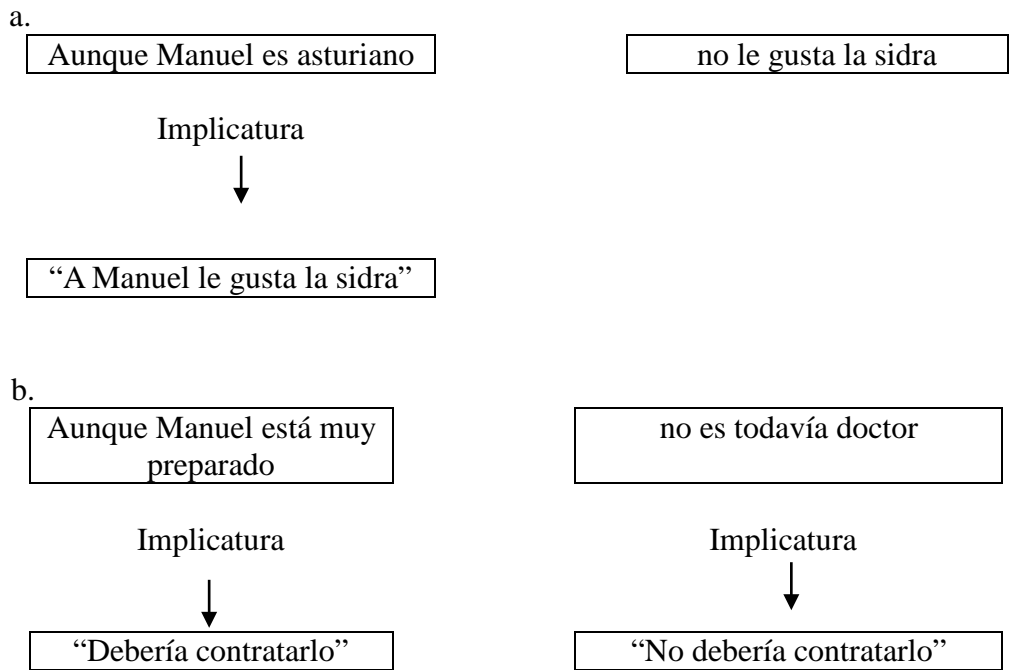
a.

Aunque Manuel es asturiano

no le gusta la sidra

Implicatura

"A Manuel le gusta la sidra"

b.

Aunque Manuel está muy preparado

no es todavía doctor

Implicatura

"Debería contratarlo"

Implicatura

"No debería contratarlo"